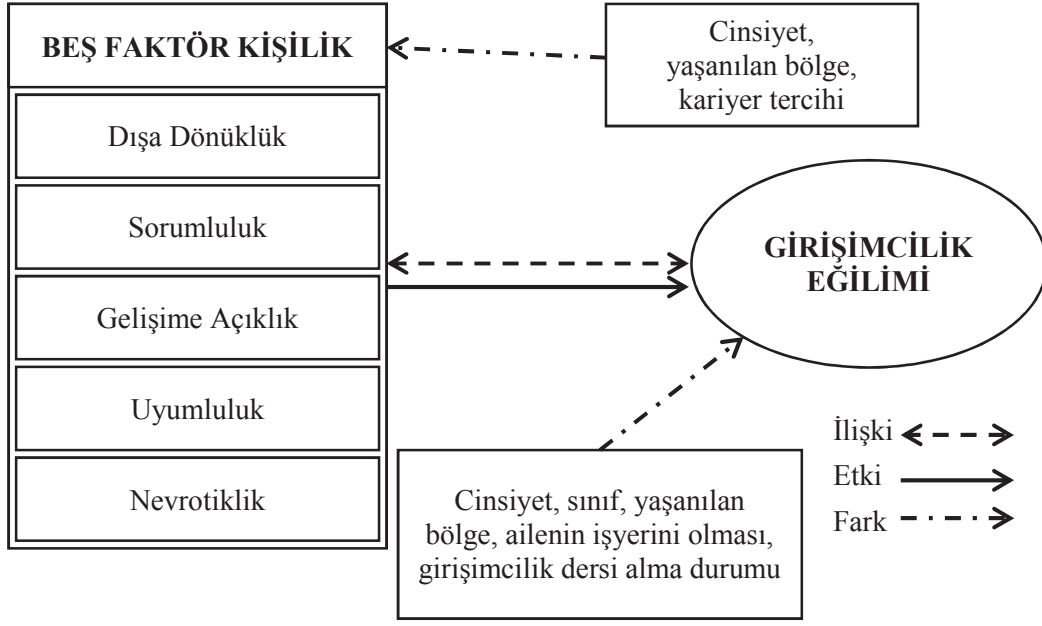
BEŞ FAKTÖR KİŞİLİK

Cinsiyet, yaşanılan bölge, kariyer tercihi

Dışa Dönüklük

Sorumluluk

Gelişime Açıklık

Uyumluluk

Nevrotiklik

GİRİŞİMCİLİK EĞİLİMİ

İlişki

Etki

Fark

Cinsiyet, sınıf, yaşanılan bölge, ailenin işyerini olması, girişimcilik dersi alma durumu